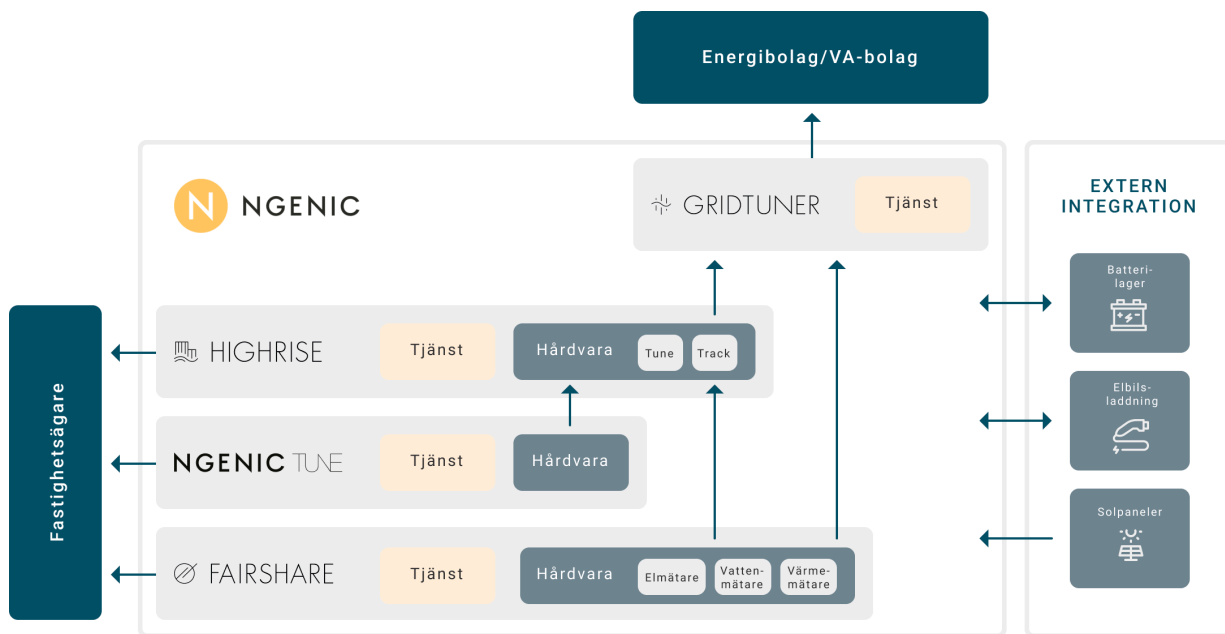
Energibolag/VA-bolag

N NGENIC

GRIDTUNER

Tjänst

EXTERN INTEGRATION

Batterilager

Elbilsladdning

Solpaneler

Fastighetsägare

HIGHRISE

Tjänst

Hårdvara

Tune

Track

NGENIC TUNE

Tjänst

Hårdvara

FAIRSHARE

Tjänst

Hårdvara

Elmätare

Vattenmätare

Värmemätare